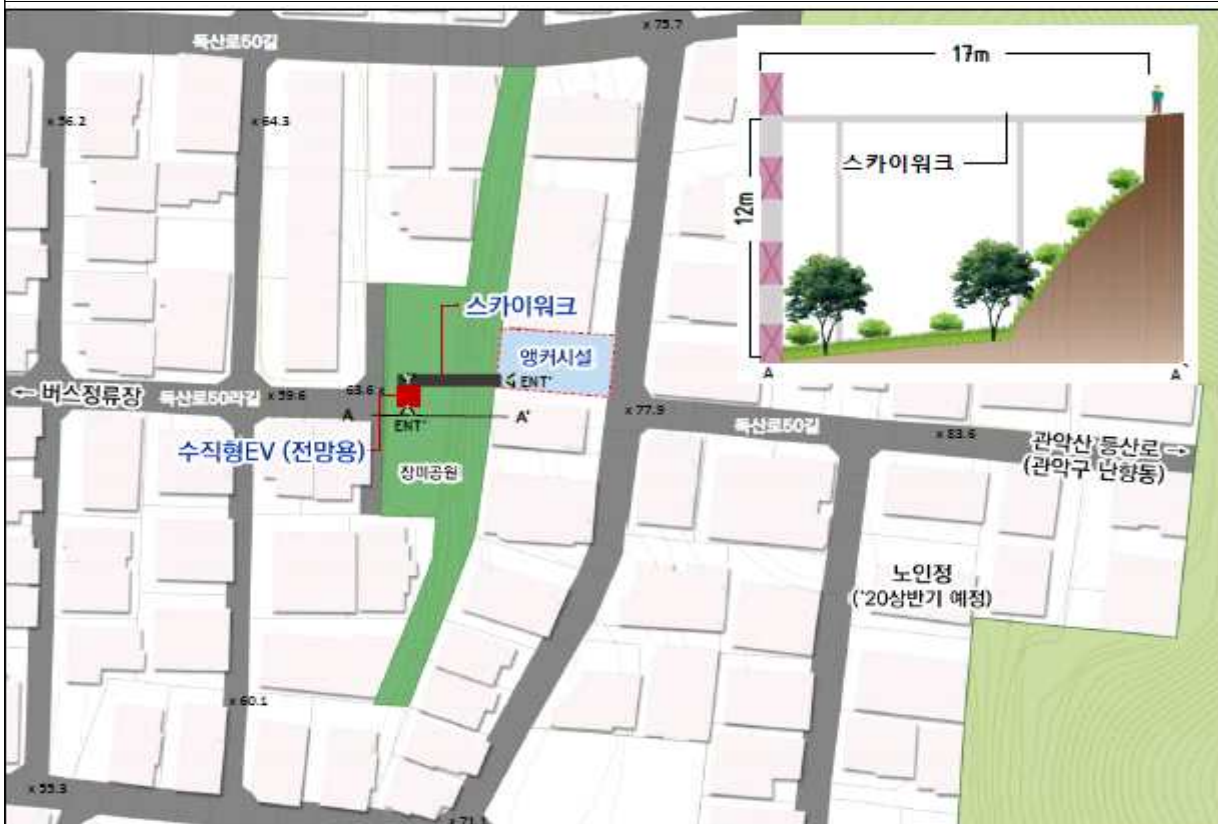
독산로50길

x 75.7

x 56.2

x 64.3

17m

스카이워크

12m

A

A`

스카이워크

앵커시설

ENT'

ENT'

← 버스정류장

독산로50라길

x 59.6

63.6

A

A'

x 77.9

독산로50길

x 83.6

관악산 등산로 →
(관악구 난향동)

수직형EV (전망용)

장미공원

노인정
('20상반기 예정)

x 60.1

x 55.3

x 71.1